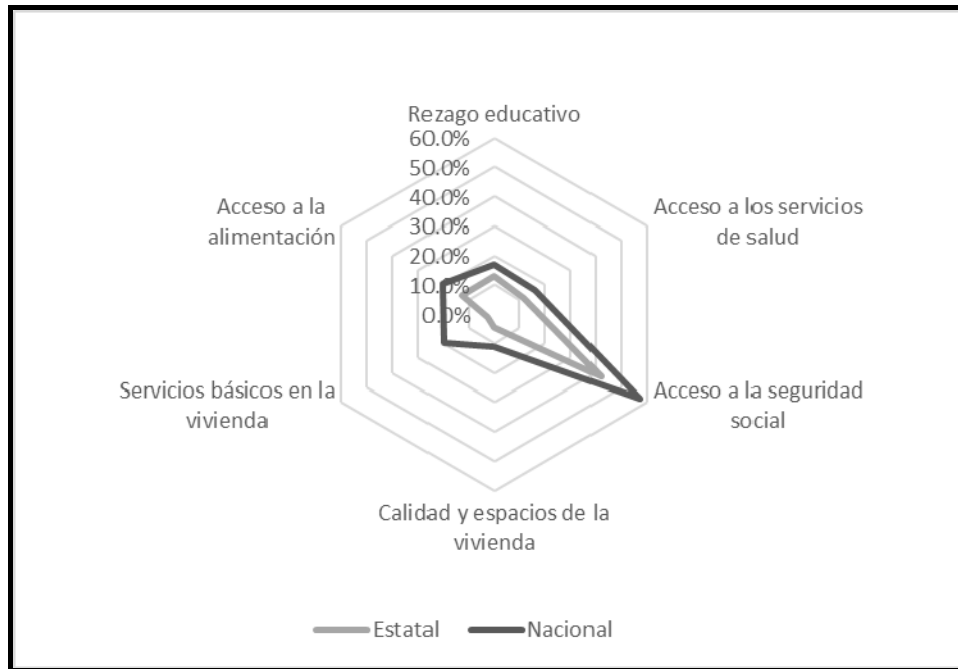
Rezago educativo
60.0%
50.0%
40.0%
30.0%
20.0%
10.0%
0.0%

Acceso a los servicios de salud

Acceso a la seguridad social

Calidad y espacios de la vivienda

Servicios básicos en la vivienda

Acceso a la alimentación

Estatal
Nacional